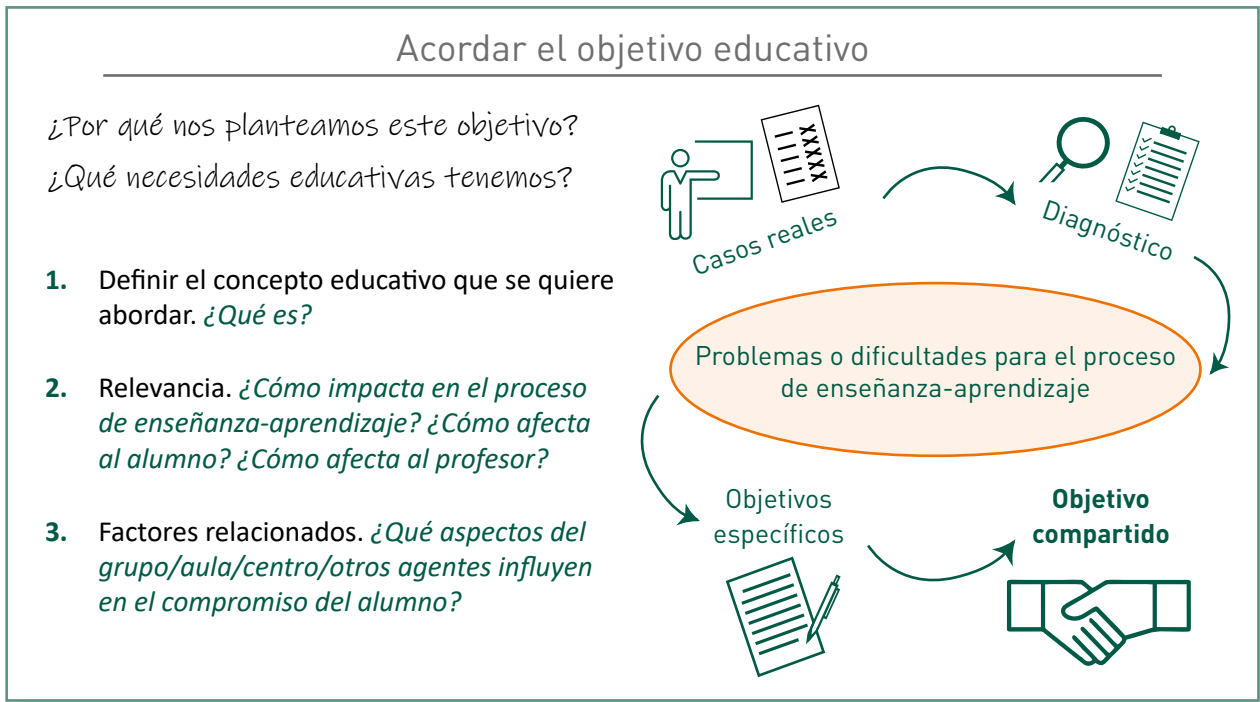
Acordar el objetivo educativo

¿Por qué nos planteamos este objetivo?

¿Qué necesidades educativas tenemos?

1. Definir el concepto educativo que se quiere abordar. ¿Qué es?

2. Relevancia. ¿Cómo impacta en el proceso de enseñanza-aprendizaje? ¿Cómo afecta al alumno? ¿Cómo afecta al profesor?

3. Factores relacionados. ¿Qué aspectos del grupo/aula/centro/otros agentes influyen en el compromiso del alumno?

Casos reales

Diagnóstico

Problemas o dificultades para el proceso de enseñanza-aprendizaje

Objetivos específicos

Objetivo compartido